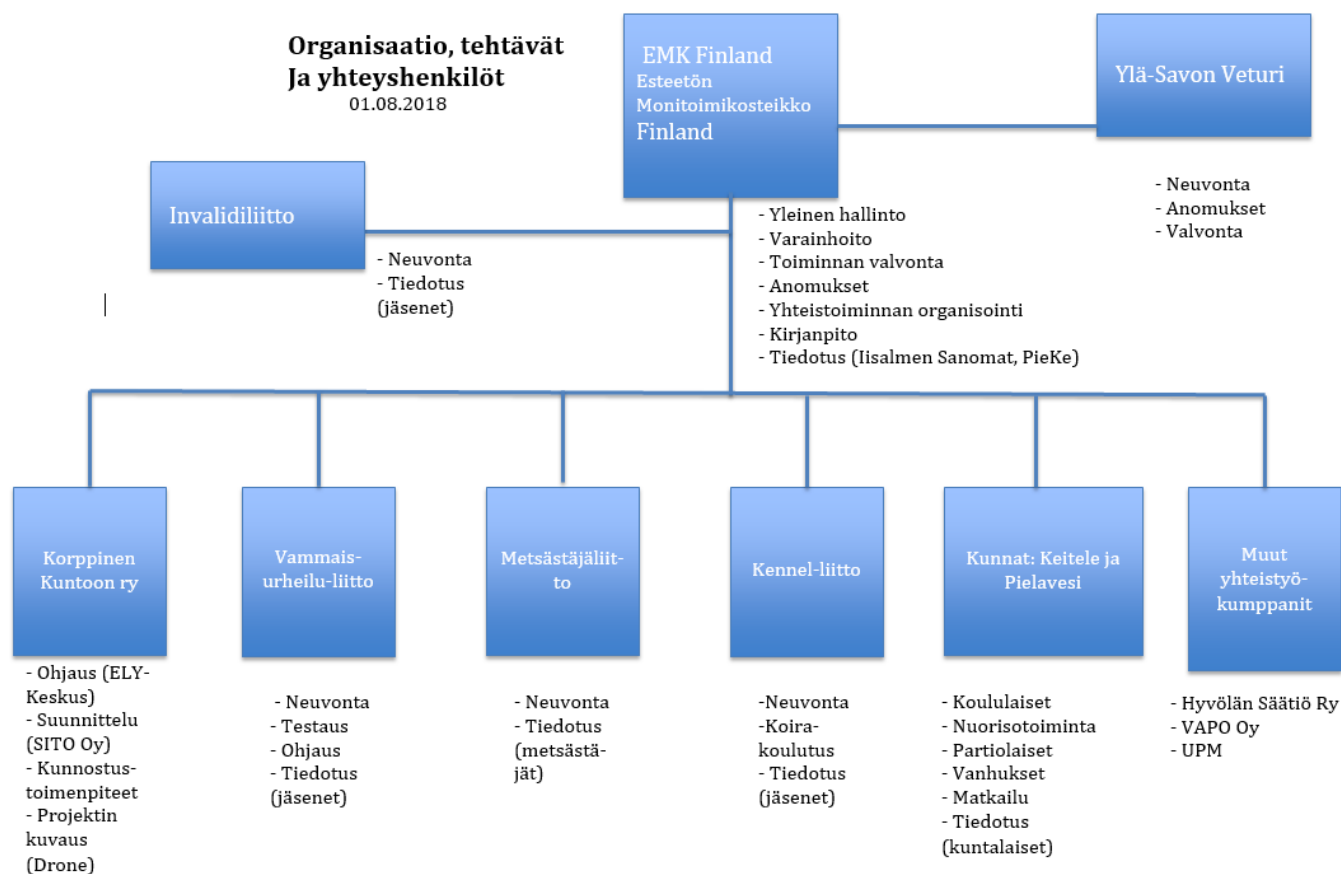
Organisaatio, tehtävät
Ja yhteyshenkilöt
01.08.2018

EMK Finland
Esteetön Monitoimikosteikko
Finland

Ylä-Savon Veturi

- Neuvonta
- Anomukset
- Valvonta

Invalidiliitto

- Neuvonta
- Tiedotus (jäsenet)

- Yleinen hallinto
- Varainhoito
- Toiminnan valvonta
- Anomukset
- Yhteistoiminnan organisointi
- Kirjanpito
- Tiedotus (Iisalmen Sanomat, PieKe)

Korppinen Kuntoon ry

- Ohjaus (ELY-Keskus)
- Suunnittelu (SITO Oy)
- Kunnostustoimenpiteet
- Projektin kuvaus (Drone)

Vammais-urheilu-liitto

- Neuvonta
- Testaus
- Ohjaus
- Tiedotus (jäsenet)

Metsästäjäliitto

- Neuvonta
- Tiedotus (metsästäjät)

Kennel-liitto

-Neuvonta
-Koira-koulutus
- Tiedotus (jäsenet)

Kunnat: Keitele ja Pielavesi

- Koululaiset
- Nuorisotoiminta
- Partiolaiset
- Vanhukset
- Matkailu
- Tiedotus (kuntalaiset)

Muut yhteistyö-kumppanit

- Hyvölän Säätiö Ry
- VAPO Oy
- UPM